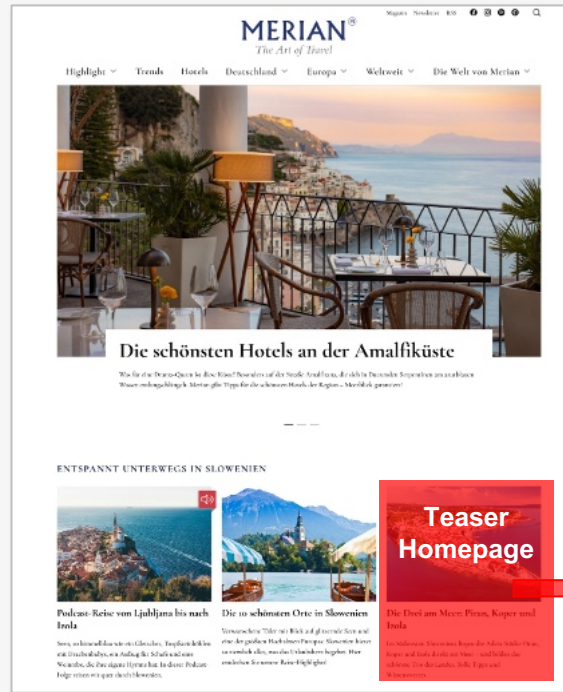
MERIAN®
The Art of Travel

Magazin Newsletter RSS

Highlight Trends Hotels Deutschland Europa Weltweit Die Welt von Merian

Die schönsten Hotels an der Amalfiküste

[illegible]

ENTSPANNT UNTERWEGS IN SLOWENIEN

Podcast-Reise von Ljubljana bis nach Izola

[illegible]

Die 10 schönsten Orte in Slowenien

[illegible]

Teaser Homepage

Die Drei am Meer: Piran, Koper und Izola

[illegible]